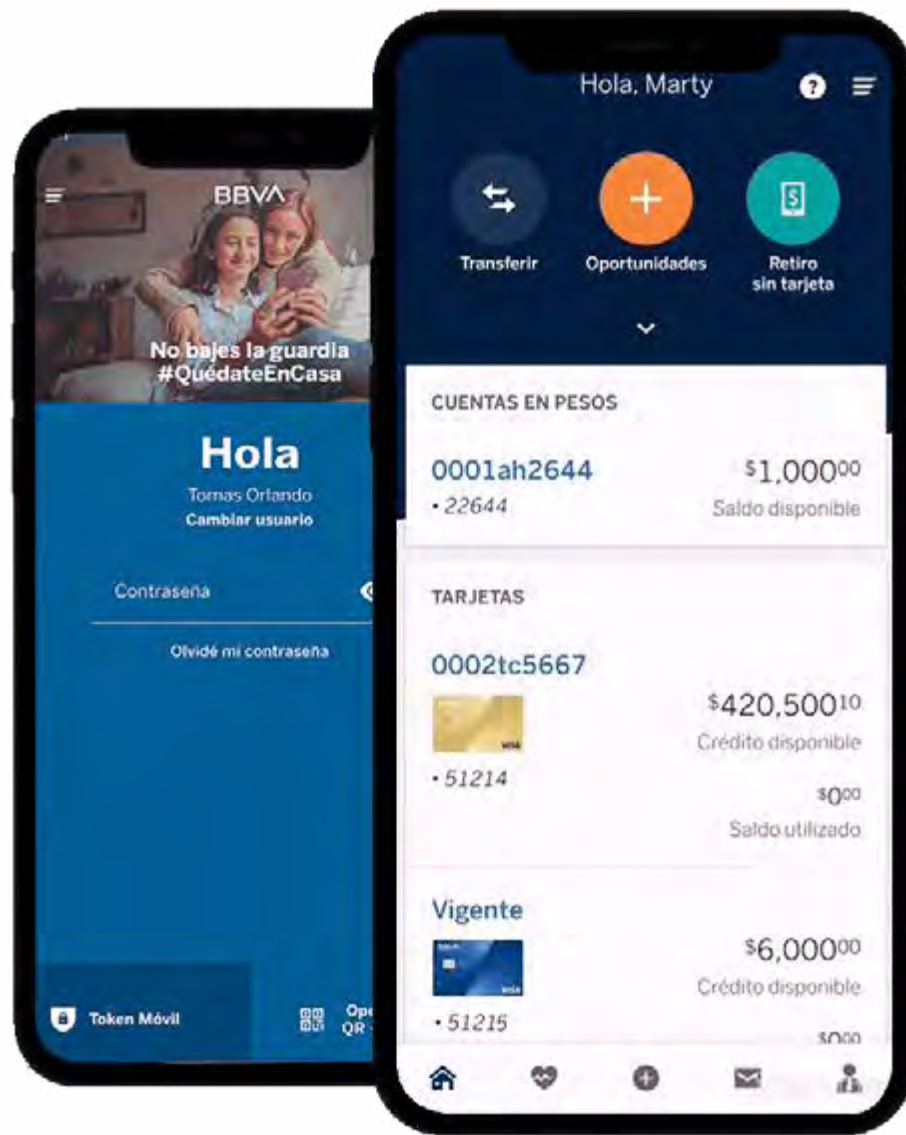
BBVA

No bajes la guardia
#QuédateEnCasa

Hola
Tomas Orlando
Cambiar usuario

Contraseña

Olvidé mi contraseña

Token Móvil

Ope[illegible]
QR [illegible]

Hola, Marty

Transferir

Oportunidades

Retiro
sin tarjeta

CUENTAS EN PESOS

0001ah2644
• 22644

$1,000$^{00}$
Saldo disponible

TARJETAS

0002tc5667

VISA

• 51214

$420,500$^{10}$
Crédito disponible

$0$^{00}$
Saldo utilizado

Vigente

VISA

• 51215

$6,000$^{00}$
Crédito disponible

$0$^{00}$